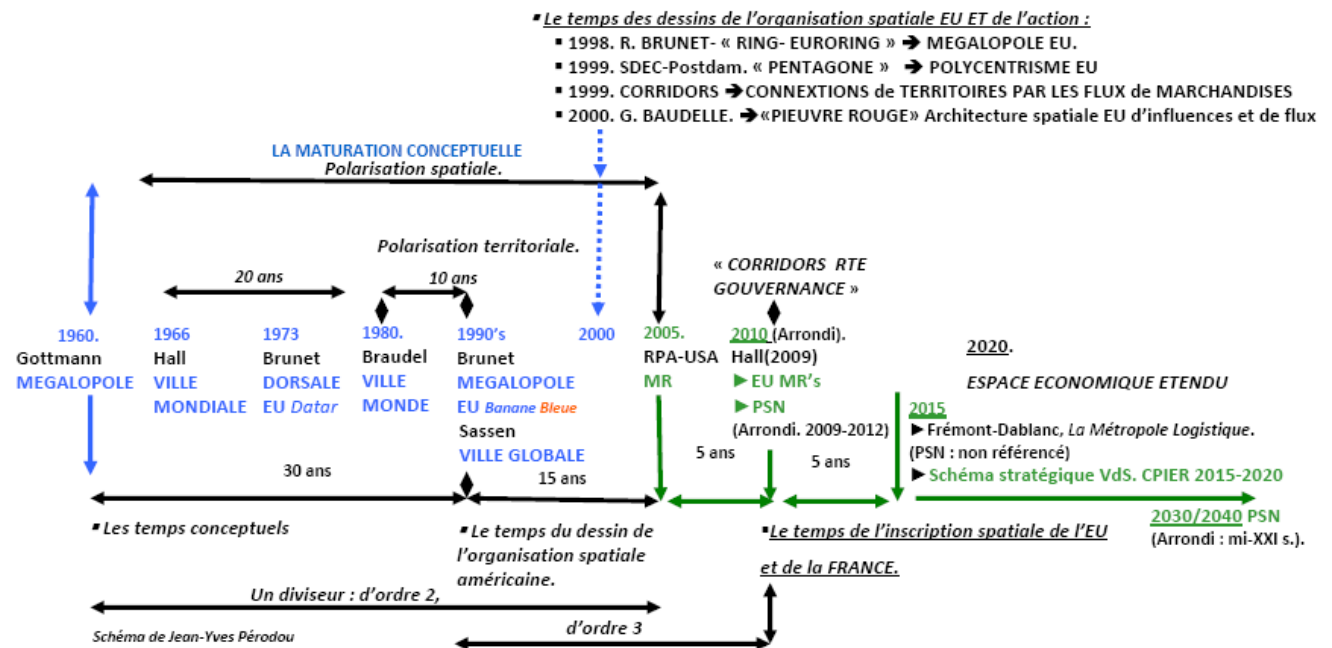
▪ Le temps des dessins de l'organisation spatiale EU ET de l'action :
▪ 1998. R. BRUNET- « RING- EURORING » → MEGALOPOLE EU.
▪ 1999. SDEC-Postdam. « PENTAGONE » → POLYCENTRISME EU
▪ 1999. CORRIDORS → CONNEXTIONS de TERRITOIRES PAR LES FLUX de MARCHANDISES
▪ 2000. G. BAUDELLE. → «PIEUVRE ROUGE» Architecture spatiale EU d'influences et de flux

LA MATURATION CONCEPTUELLE
Polarisation spatiale.

Polarisation territoriale.

20 ans

10 ans

« CORRIDORS RTE GOUVERNANCE »

1960. Gottmann MEGALOPOLE

1966 Hall VILLE MONDIALE

1973 Brunet DORSALE EU Datar

1980. Braudel VILLE MONDE

1990's Brunet MEGALOPOLE EU Banane Bleue Sassen VILLE GLOBALE

2000

2005. RPA-USA MR

2010 (Arrondi). Hall(2009) ▶ EU MR's ▶ PSN (Arrondi. 2009-2012)

2020.

ESPACE ECONOMIQUE ETENDU

2015
▶ Frémont-Dablanc, La Métropole Logistique. (PSN : non référencé)
▶ Schéma stratégique VdS. CPIER 2015-2020

30 ans

15 ans

5 ans

5 ans

2030/2040 PSN (Arrondi : mi-XXI s.).

▪ Les temps conceptuels

▪ Le temps du dessin de l'organisation spatiale américaine.

▪ Le temps de l'inscription spatiale de l'EU et de la FRANCE.

Un diviseur : d'ordre 2,

d'ordre 3

Schéma de Jean-Yves Pérodou